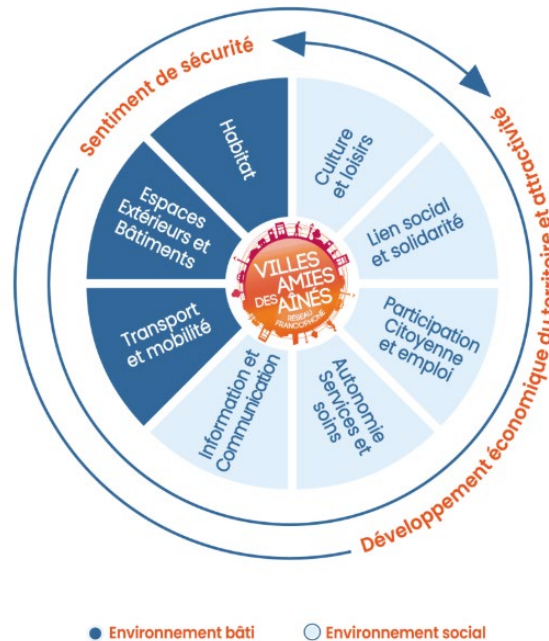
Sentiment de sécurité

Développement économique du territoire et attractivité

Habitat

Espaces Extérieurs et Bâtiments

Transport et mobilité

Information et Communication

Autonomie Services et soins

Participation Citoyenne et emploi

Lien social et solidarité

Culture et loisirs

VILLES AMIES DES AÎNÉS

RÉSEAU FRANCOPHONE

Environnement bâti

Environnement social